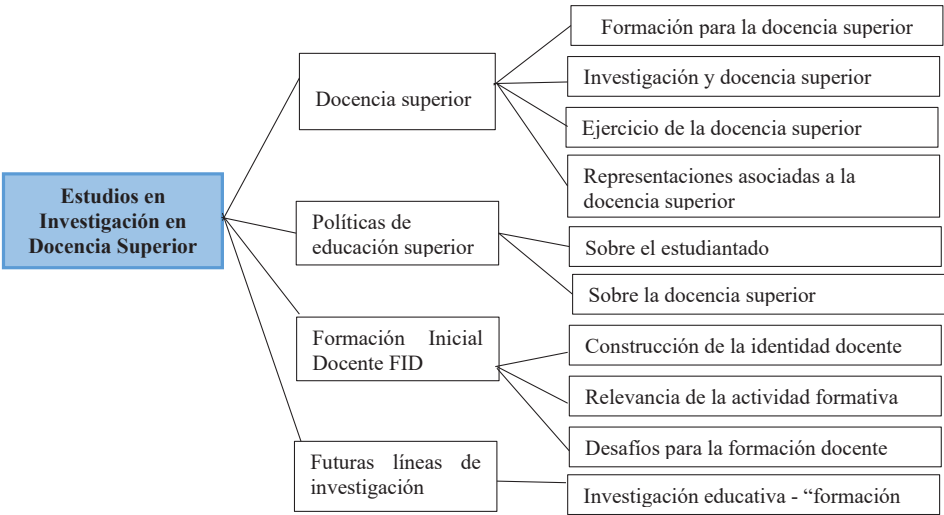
Estudios en Investigación en Docencia Superior

Docencia superior

Formación para la docencia superior

Investigación y docencia superior

Ejercicio de la docencia superior

Representaciones asociadas a la docencia superior

Políticas de educación superior

Sobre el estudiantado

Sobre la docencia superior

Formación Inicial Docente FID

Construcción de la identidad docente

Relevancia de la actividad formativa

Desafíos para la formación docente

Futuras líneas de investigación

Investigación educativa - “formación